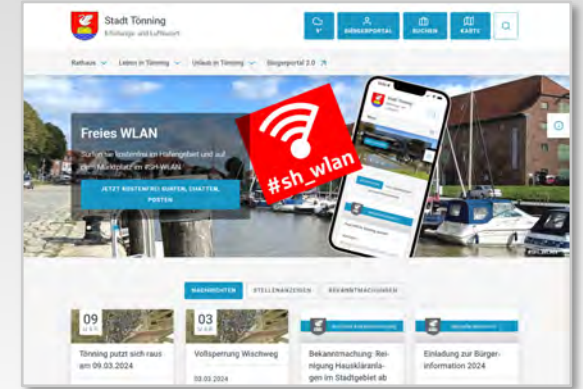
Stadt Tönning
Erholungs- und Luftkurort

9°

BÜRGERPORTAL

BUCHEN

KARTE

Rathaus

Leben in Tönning

Urlaub in Tönning

Bürgerportal 2.0

Freies WLAN

Surfen Sie kostenfrei im Hafengebiet und auf dem Marktplatz im #SH-WLAN.

JETZT KOSTENFREI SURFEN, CHATTEN, POSTEN

#sh_wlan

#SHWLAN

NACHRICHTEN

STELLENANZEIGEN

BEKANNTMACHUNGEN

09
MÄR

03
MÄR

Tönning putzt sich raus am 09.03.2024

Vollsperrung Wischweg

03.03.2024

Bekanntmachung: Reinigung Hauskläranlagen im Stadtgebiet ab

Einladung zur Bürgerinformation 2024